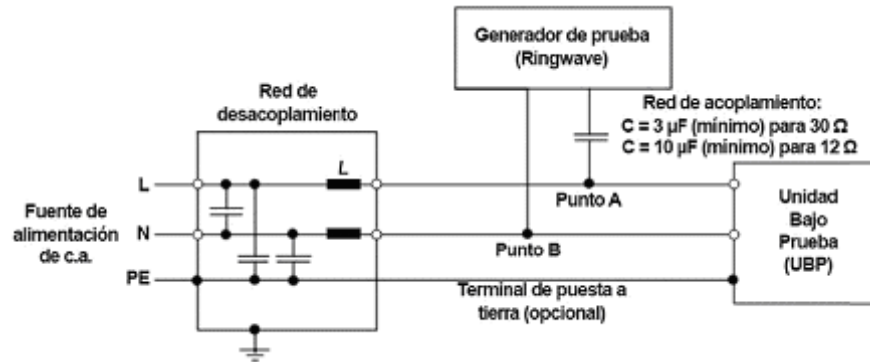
Generador de prueba
(Ringwave)

Red de desacoplamiento

Red de acoplamiento:
C = 3 μF (mínimo) para 30 Ω
C = 10 μF (mínimo) para 12 Ω

L

L

Punto A

Fuente de alimentación de c.a.

N

Punto B

Unidad Bajo Prueba (UBP)

PE

Terminal de puesta a tierra (opcional)